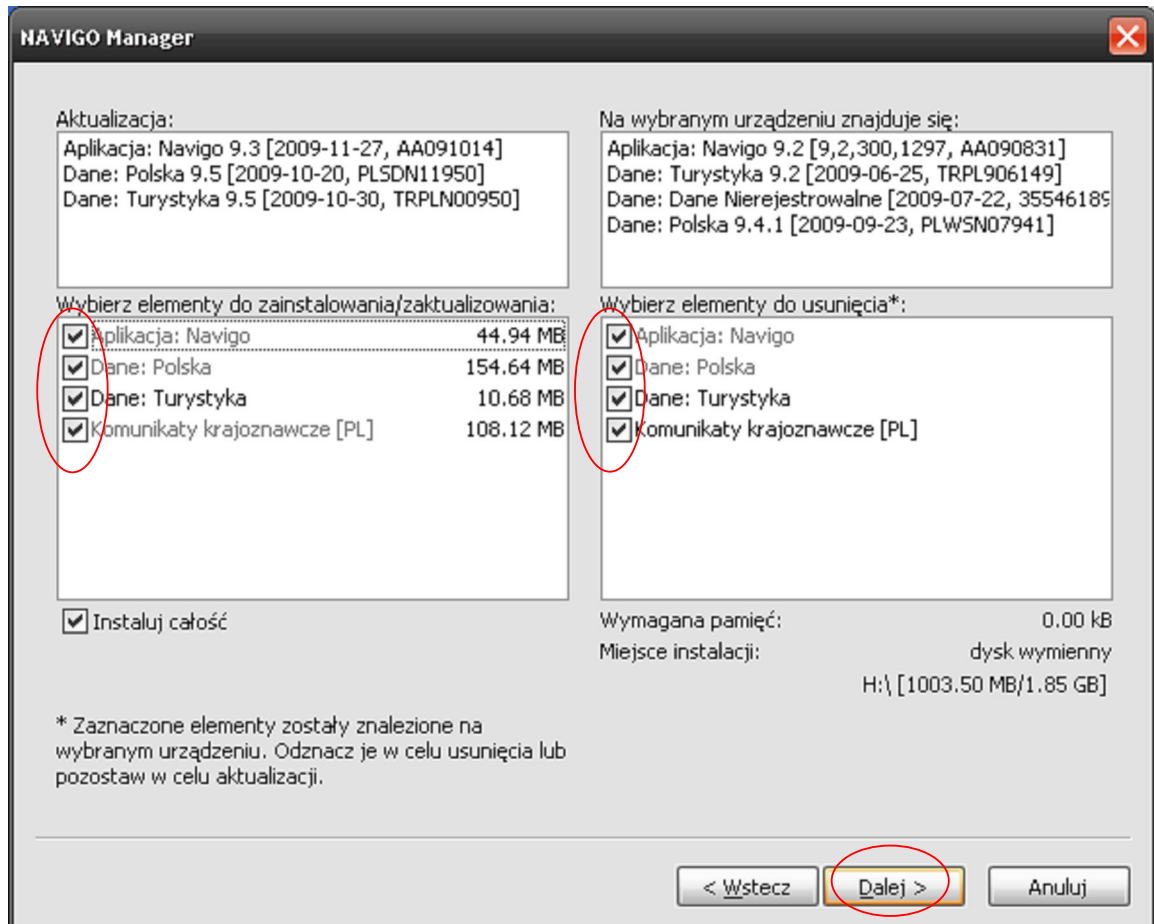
NAVIGO Manager

Aktualizacja:
Aplikacja: Navigo 9.3 [2009-11-27, AA091014]
Dane: Polska 9.5 [2009-10-20, PLSDN11950]
Dane: Turystyka 9.5 [2009-10-30, TRPLN00950]

Na wybranym urządzeniu znajduje się:
Aplikacja: Navigo 9.2 [9,2,300,1297, AA090831]
Dane: Turystyka 9.2 [2009-06-25, TRPL906149]
Dane: Dane Nierejestrowalne [2009-07-22, 35546189
Dane: Polska 9.4.1 [2009-09-23, PLWSN07941]

Wybierz elementy do zainstalowania/zaktualizowania:

| | |
|---|---|
| Aplikacja: Navigo | 44.94 MB |
| Dane: Polska | 154.64 MB |
| Dane: Turystyka | 10.68 MB |
| Komunikaty krajoznawcze [PL] | 108.12 MB |

Wybierz elementy do usunięcia*:
Aplikacja: Navigo
Dane: Polska
Dane: Turystyka
Komunikaty krajoznawcze [PL]

Instaluj całość

Wymagana pamięć: 0.00 kB
Miejsce instalacji: dysk wymienny
H:\ [1003.50 MB/1.85 GB]

* Zaznaczone elementy zostały znalezione na wybranym urządzeniu. Odznacz je w celu usunięcia lub pozostaw w celu aktualizacji.

< Wstecz
Dalej >
Anuluj